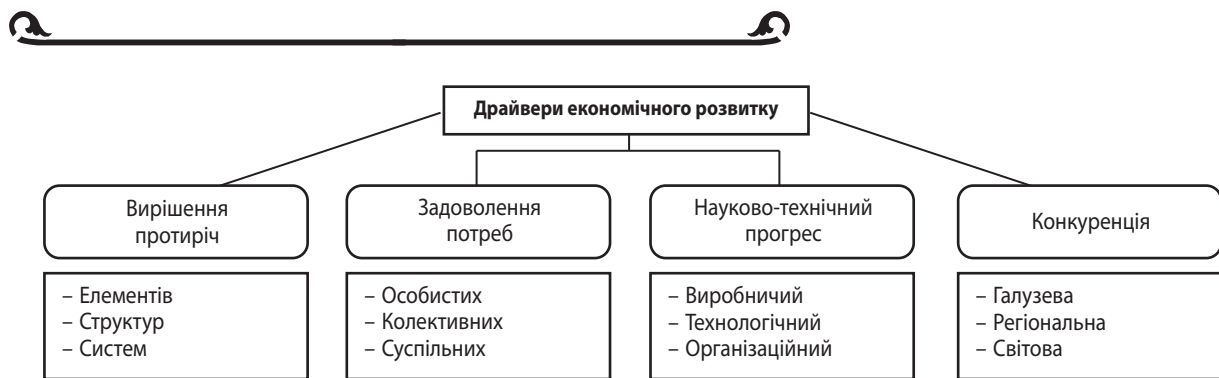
Драйвери економічного розвитку

Вирішення протиріч

– Елементів
– Структур
– Систем

Задоволення потреб

– Особистих
– Колективних
– Суспільних

Науково-технічний прогрес

– Виробничий
– Технологічний
– Організаційний

Конкуренція

– Галузева
– Регіональна
– Світова